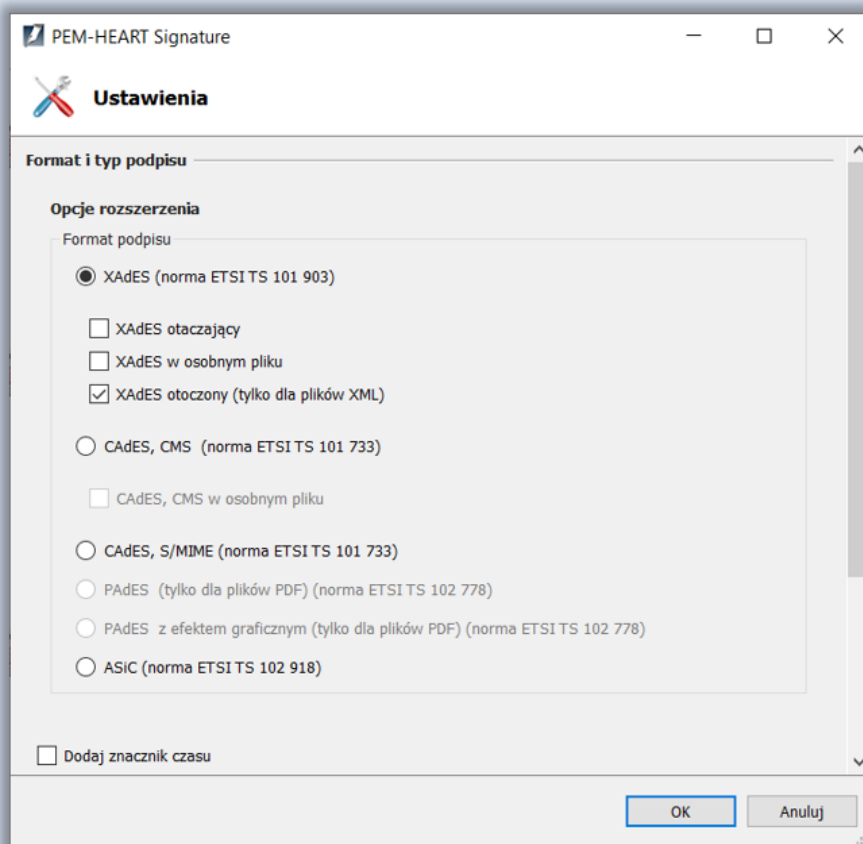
PEM-HEART Signature

Ustawienia

Format i typ podpisu

Opcje rozszerzenia

Format podpisu

XAdES (norma ETSI TS 101 903)

XAdES otaczający

XAdES w osobnym pliku

XAdES otoczony (tylko dla plików XML)

CAdES, CMS (norma ETSI TS 101 733)

CAdES, CMS w osobnym pliku

CAdES, S/MIME (norma ETSI TS 101 733)

PAdES (tylko dla plików PDF) (norma ETSI TS 102 778)

PAdES z efektem graficznym (tylko dla plików PDF) (norma ETSI TS 102 778)

ASiC (norma ETSI TS 102 918)

Dodaj znacznik czasu

OK

Anuluj